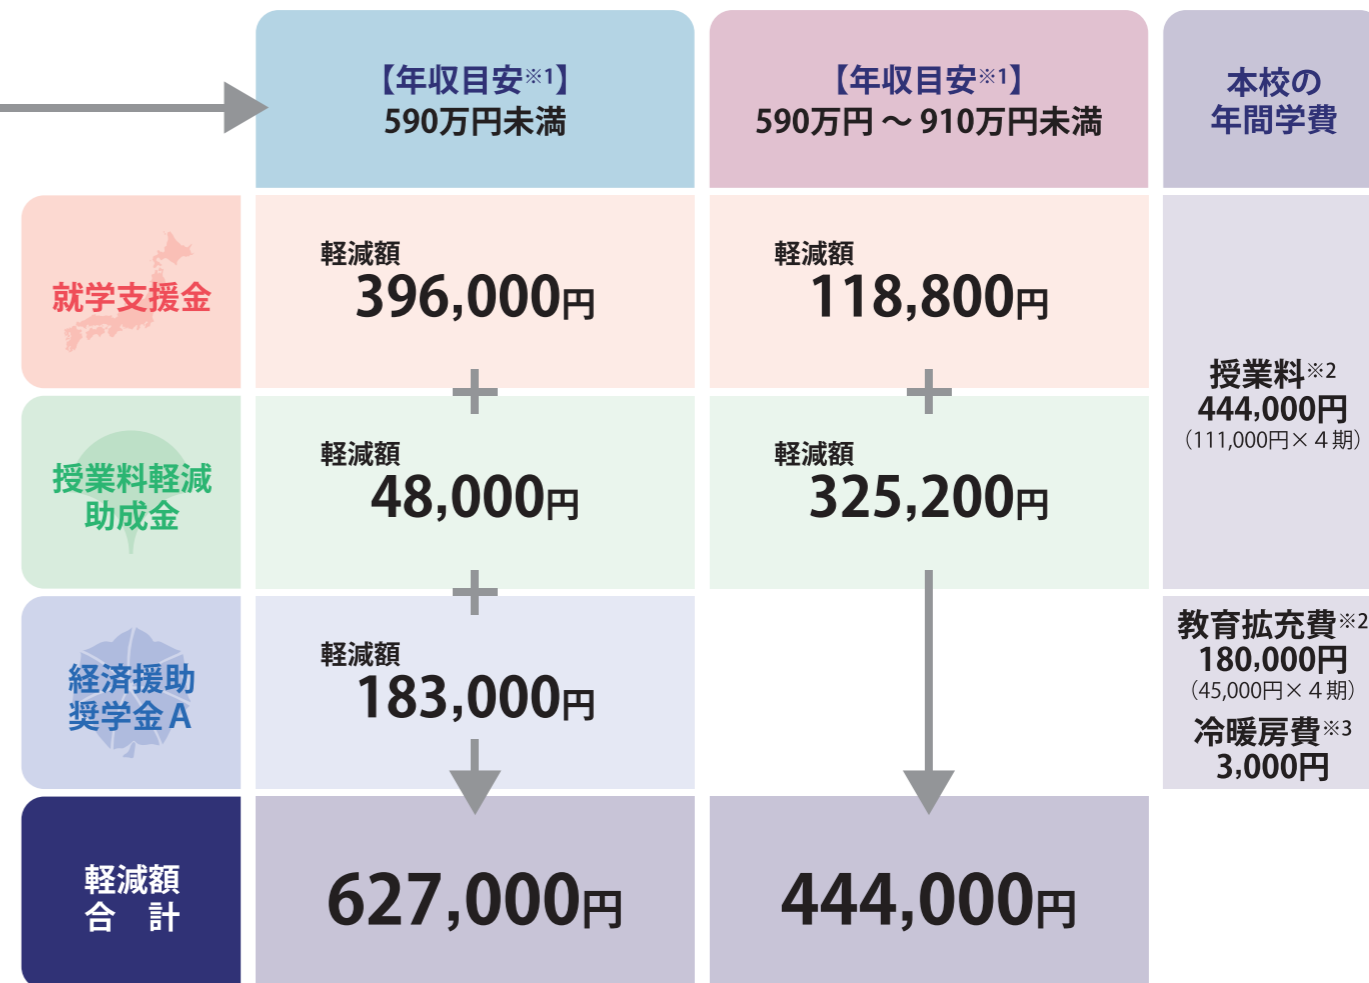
| | 【年収目安$^{※1}$】590万円未満 | 【年収目安$^{※1}$】590万円～910万円未満 | 本校の年間学費 |
|---|---|---|---|
| 就学支援金 | 軽減額 396,000円 | 軽減額 118,800円 | 授業料$^{※2}$ 444,000円 (111,000円×４期) |
| 授業料軽減助成金 | 軽減額 48,000円 | 軽減額 325,200円 | |
| 経済援助奨学金A | 軽減額 183,000円 | | 教育拡充費$^{※2}$ 180,000円 (45,000円×４期) 冷暖房費$^{※3}$ 3,000円 |
| 軽減額合計 | 627,000円 | 444,000円 | |